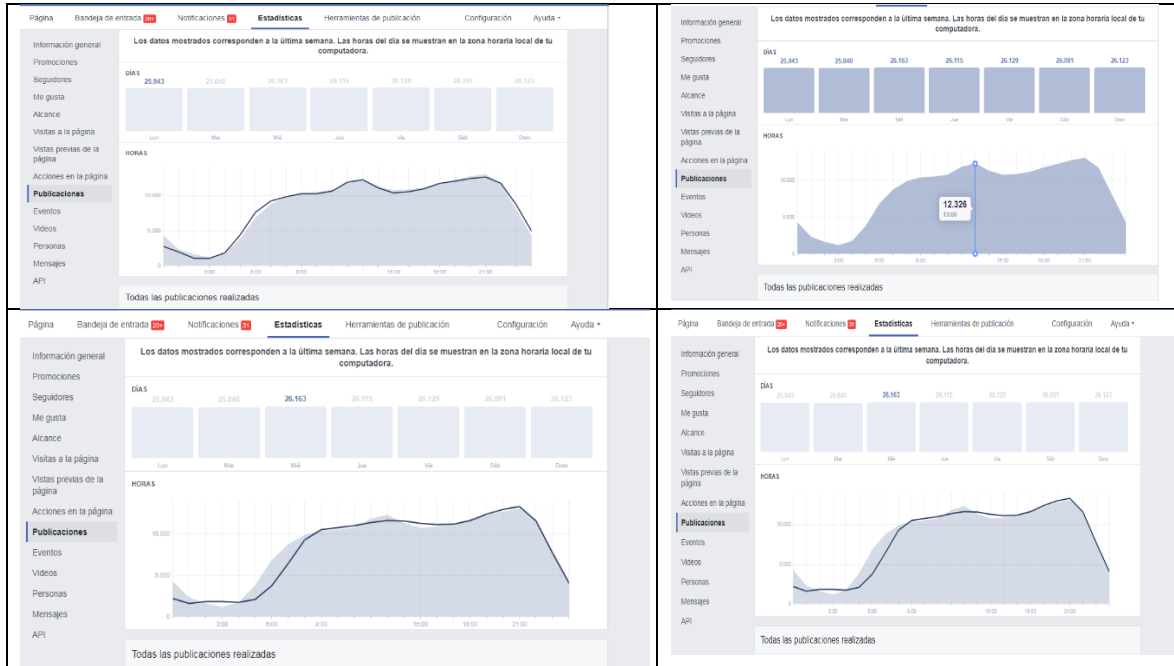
Página Bandeja de entrada 20+ Notificaciones 31 Estadísticas Herramientas de publicación Configuración Ayuda ▾

Información general
Promociones
Seguidores
Me gusta
Alcance
Visitas a la página
Vistas previas de la página
Acciones en la página
Publicaciones
Eventos
Videos
Personas
Mensajes
API

Los datos mostrados corresponden a la última semana. Las horas del día se muestran en la zona horaria local de tu computadora.

DÍAS
25.943 25.840 26.163 26.115 26.129 26.091 26.123
Lun Mar Mié Jue Vie Sáb Dom

HORAS
10.000
5.000
0
3:00 6:00 9:00 15:00 18:00 21:00

Todas las publicaciones realizadas

Información general
Promociones
Seguidores
Me gusta
Alcance
Visitas a la página
Vistas previas de la página
Acciones en la página
Publicaciones
Eventos
Videos
Personas
Mensajes
API

Los datos mostrados corresponden a la última semana. Las horas del día se muestran en la zona horaria local de tu computadora.

DÍAS
25.943 25.840 26.163 26.115 26.129 26.091 26.123
Lun Mar Mié Jue Vie Sáb Dom

HORAS
10.000
5.000
12.326
13:00
3:00 6:00 9:00 15:00 18:00 21:00

Todas las publicaciones realizadas

Página Bandeja de entrada 20+ Notificaciones 31 Estadísticas Herramientas de publicación Configuración Ayuda ▾

Información general
Promociones
Seguidores
Me gusta
Alcance
Visitas a la página
Vistas previas de la página
Acciones en la página
Publicaciones
Eventos
Videos
Personas
Mensajes
API

Los datos mostrados corresponden a la última semana. Las horas del día se muestran en la zona horaria local de tu computadora.

DÍAS
25.943 25.840 26.163 26.115 26.129 26.091 26.123
Lun Mar Mié Jue Vie Sáb Dom

HORAS
10.000
5.000
0
3:00 6:00 9:00 15:00 18:00 21:00

Todas las publicaciones realizadas

Página Bandeja de entrada 20+ Notificaciones 31 Estadísticas Herramientas de publicación Configuración Ayuda ▾

Información general
Promociones
Seguidores
Me gusta
Alcance
Visitas a la página
Vistas previas de la página
Acciones en la página
Publicaciones
Eventos
Videos
Personas
Mensajes
API

Los datos mostrados corresponden a la última semana. Las horas del día se muestran en la zona horaria local de tu computadora.

DÍAS
25.943 25.840 26.163 26.115 26.129 26.091 26.123
Lun Mar Mié Jue Vie Sáb Dom

HORAS
10.000
5.000
0
3:00 6:00 9:00 15:00 18:00 21:00

Todas las publicaciones realizadas